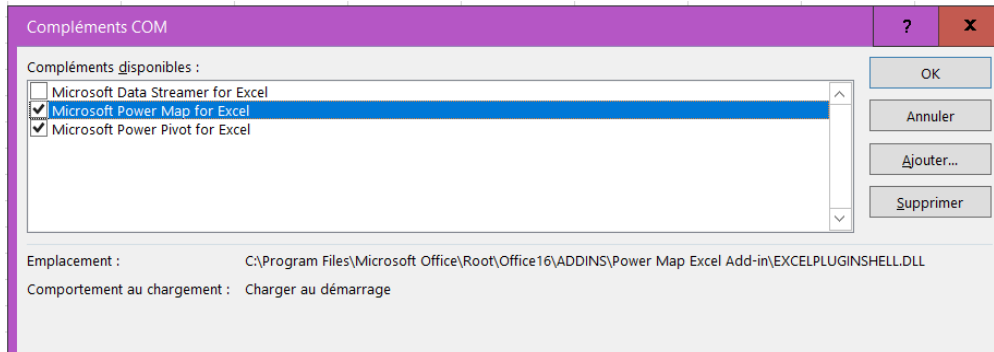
Compléments COM

?

x

Compléments disponibles :

Microsoft Data Streamer for Excel
Microsoft Power Map for Excel
Microsoft Power Pivot for Excel

OK

Annuler

Ajouter...

Supprimer

Emplacement : C:\Program Files\Microsoft Office\Root\Office16\ADDINS\Power Map Excel Add-in\EXCELPLUGINSHELL.DLL

Comportement au chargement : Charger au démarrage